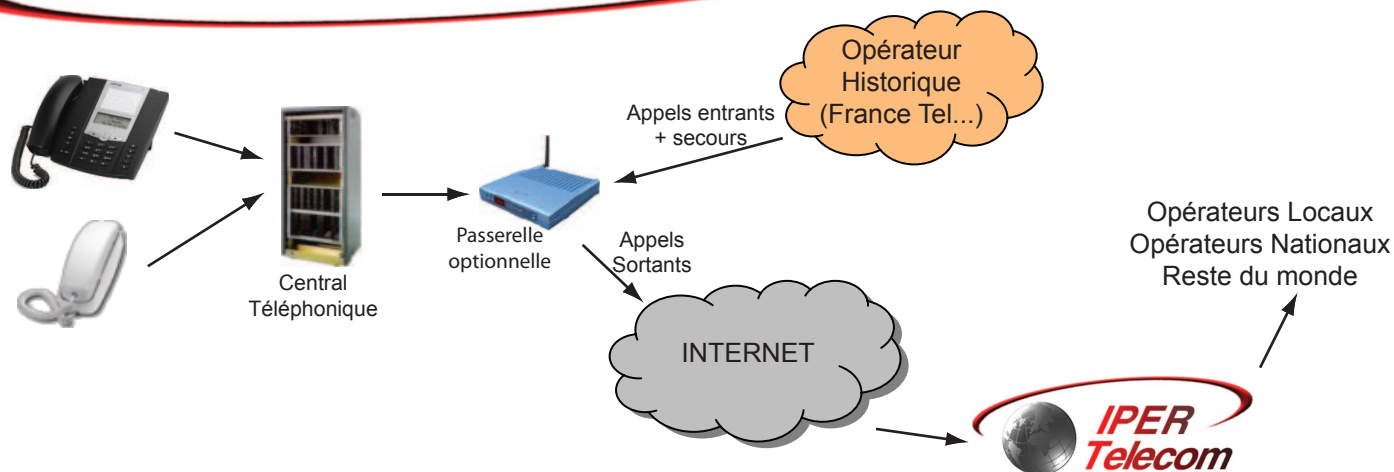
Opérateur Historique (France Tel...)

Appels entrants + secours

Central Téléphonique

Passerelle optionnelle

Appels Sortants

INTERNET

Opérateurs Locaux
Opérateurs Nationaux
Reste du monde

IPER Telecom